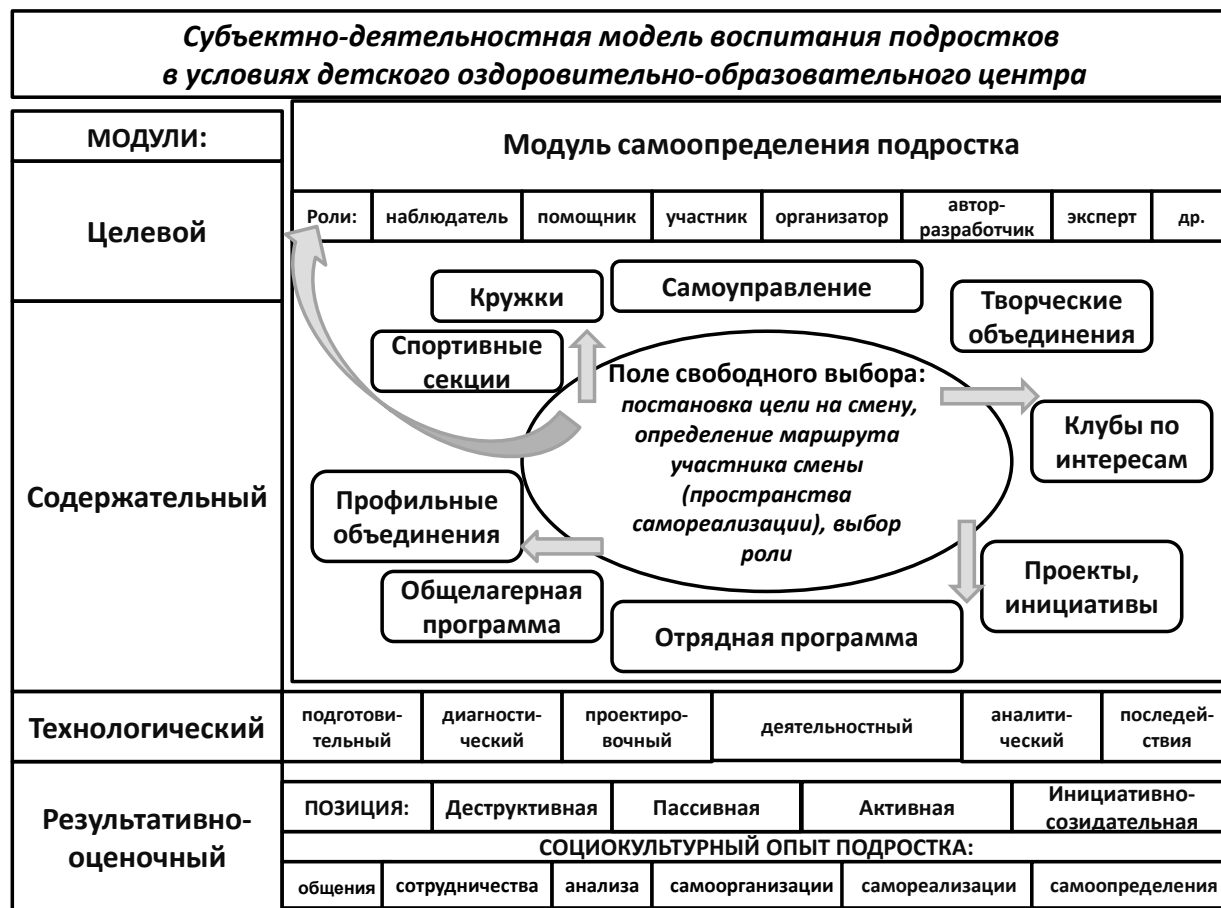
Субъектно-деятельностная модель воспитания подростков в условиях детского оздоровительно-образовательного центра

МОДУЛИ:

Модуль самоопределения подростка

Целевой

| Роли: | наблюдатель | помощник | участник | организатор | автор-разработчик | эксперт | др. |
|---|---|---|---|---|---|---|---|

Кружки

Самоуправление

Творческие объединения

Спортивные секции

Поле свободного выбора: постановка цели на смену, определение маршрута участника смены (пространства самореализации), выбор роли

Клубы по интересам

Содержательный

Профильные объединения

Общелагерная программа

Проекты, инициативы

Отрядная программа

| Технологический | подготовительный | диагностический | проектировочный | деятельностный | аналитический | последействия |
|---|---|---|---|---|---|---|

Результативно-оценочный

| ПОЗИЦИЯ: | Деструктивная | Пассивная | Активная | Инициативно-созидательная |
|---|---|---|---|---|

СОЦИОКУЛЬТУРНЫЙ ОПЫТ ПОДРОСТКА:

| общения | сотрудничества | анализа | самоорганизации | самореализации | самоопределения |
|---|---|---|---|---|---|